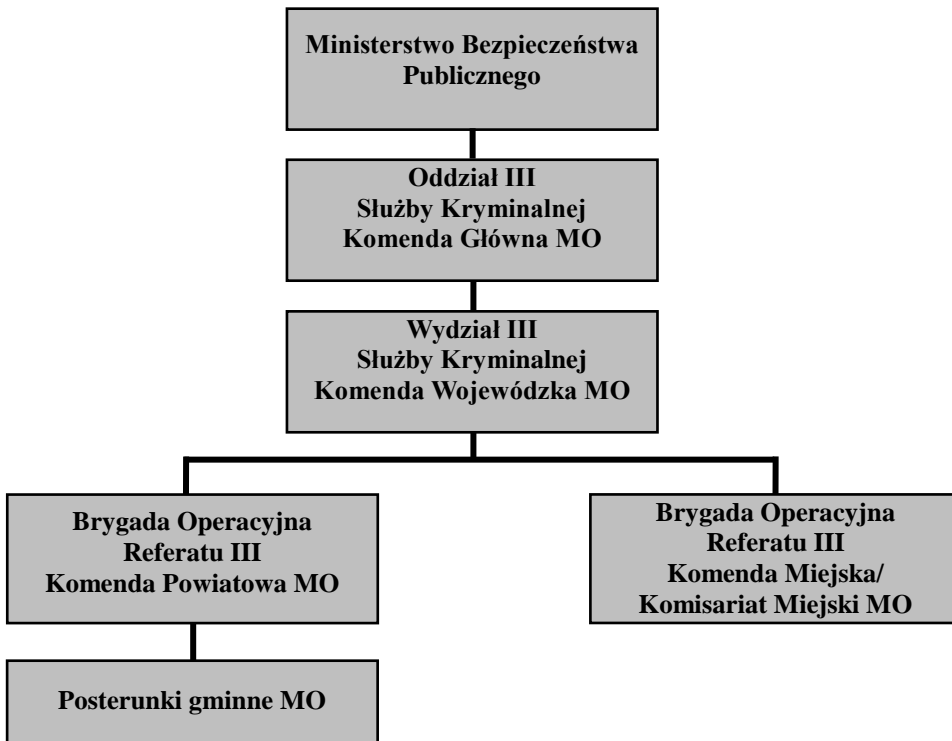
Ministerstwo Bezpieczeństwa Publicznego

Oddział III
Służby Kryminalnej
Komenda Główna MO

Wydział III
Służby Kryminalnej
Komenda Wojewódzka MO

Brygada Operacyjna
Referatu III
Komenda Powiatowa MO

Brygada Operacyjna
Referatu III
Komenda Miejska/
Komisariat Miejski MO

Posterunki gminne MO